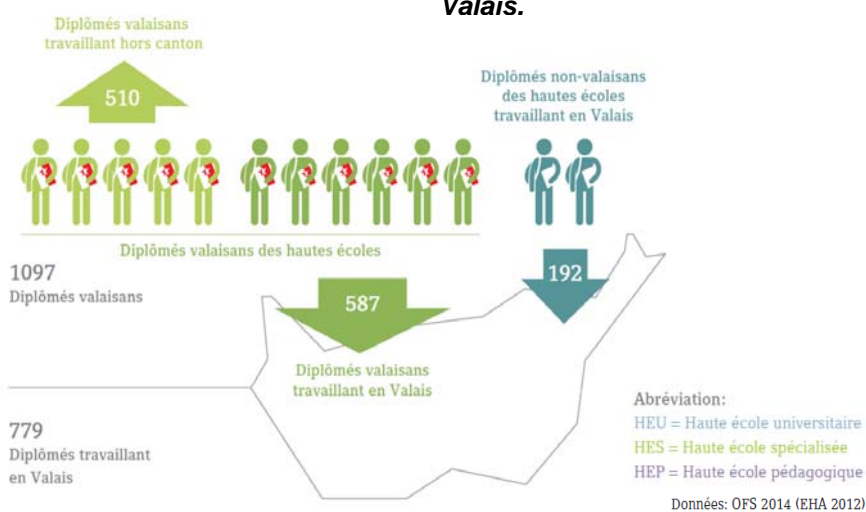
Valais.

Diplômés valaisans travaillant hors canton

510

Diplômés non-valaisans des hautes écoles travaillant en Valais

Diplômés valaisans des hautes écoles

1097
Diplômés valaisans

587

192

Diplômés valaisans travaillant en Valais

779
Diplômés travaillant en Valais

Abréviation:
HEU = Haute école universitaire
HES = Haute école spécialisée
HEP = Haute école pédagogique

Données: OFS 2014 (EHA 2012)